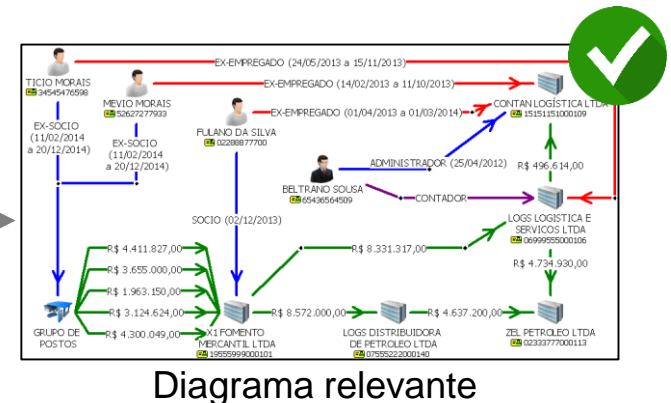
EX-EMPREGADO (24/05/2013 a 15/11/2013)
TICIO MORAIS
34545476598
MEVIO MORAIS
52627277933
EX-EMPREGADO (14/02/2013 a 11/10/2013)
FULANO DA SILVA
02288877700
EX-EMPREGADO (01/04/2013 a 01/03/2014)
CONTAN LOGÍSTICA LTDA
15151151000109
EX-SOCIO (11/02/2014 a 20/12/2014)
EX-SOCIO (11/02/2014 a 20/12/2014)
BELTRANO SOUSA
65436564509
ADMINISTRADOR (25/04/2012)
R$ 496.614,00
CONTADOR
LOGS LOGISTICA E SERVICOS LTDA
06999555000106
SOCIO (02/12/2013)
R$ 4.411.827,00
R$ 3.655.000,00
R$ 1.963.150,00
R$ 3.124.624,00
R$ 4.300.049,00
R$ 8.331.317,00
R$ 4.734.930,00
GRUPO DE POSTOS
X1 FOMENTO MERCANTIL LTDA
19555999000101
R$ 8.572.000,00
LOGS DISTRIBUIDORA DE PETROLEO LTDA
07555222000140
R$ 4.637.200,00
ZEL PETROLEO LTDA
02333777000113
Diagrama relevante